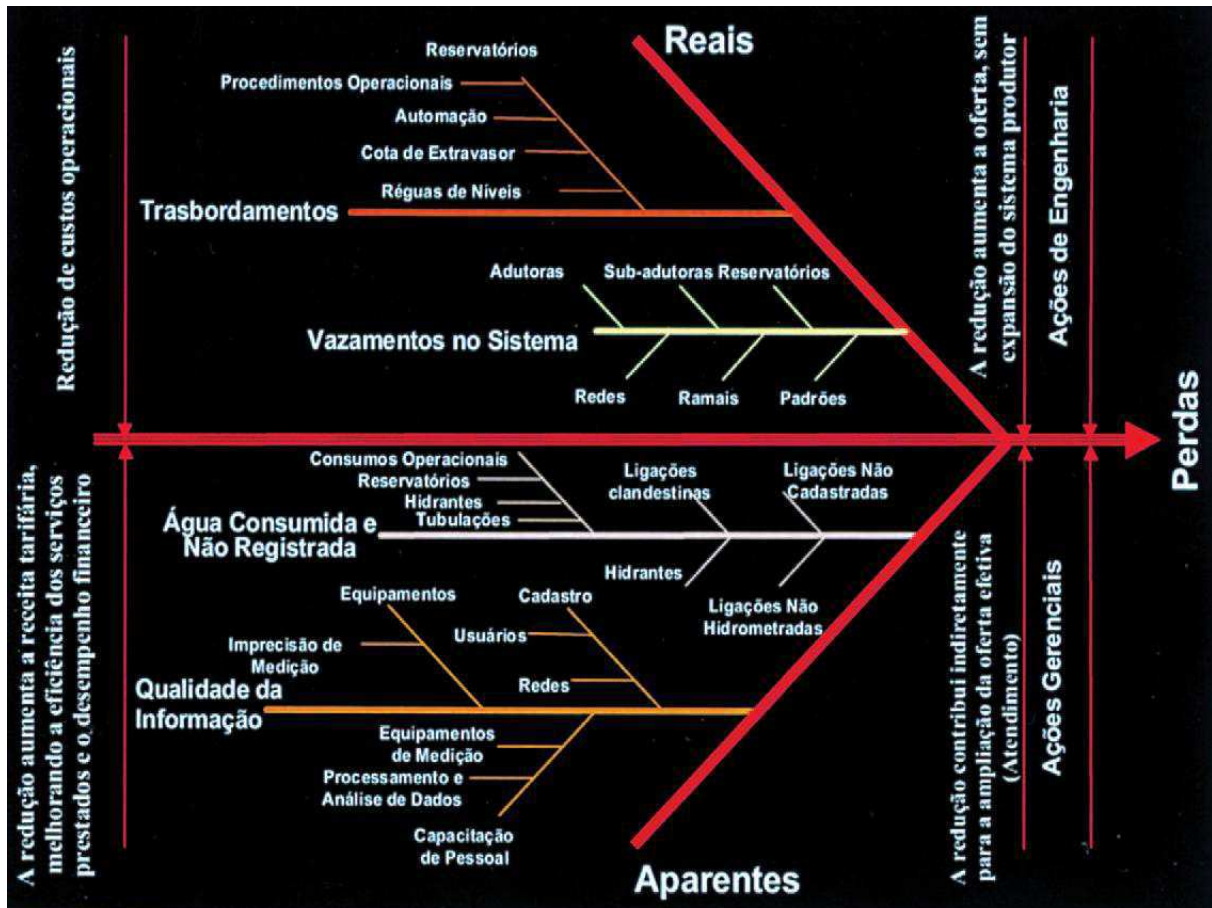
Redução de custos operacionais

Reais

Reservatórios
Procedimentos Operacionais
Automação
Cota de Extravasor
Réguas de Níveis
Trasbordamentos

Adutoras
Sub-adutoras
Reservatórios
Vazamentos no Sistema
Redes
Ramais
Padrões

A redução aumenta a oferta, sem expansão do sistema produtor

Ações de Engenharia

Perdas

A redução aumenta a receita tarifária, melhorando a eficiência dos serviços prestados e o desempenho financeiro

Consumos Operacionais
Reservatórios
Hidrantes
Tubulações
Água Consumida e Não Registrada
Ligações clandestinas
Ligações Não Cadastradas
Hidrantes
Ligações Não Hidrometradas

Equipamentos
Cadastro
Usuários
Imprecisão de Medição
Redes
Qualidade da Informação
Equipamentos de Medição
Processamento e Análise de Dados
Capacitação de Pessoal

Aparentes

A redução contribui indiretamente para a ampliação da oferta efetiva (Atendimento)

Ações Gerenciais